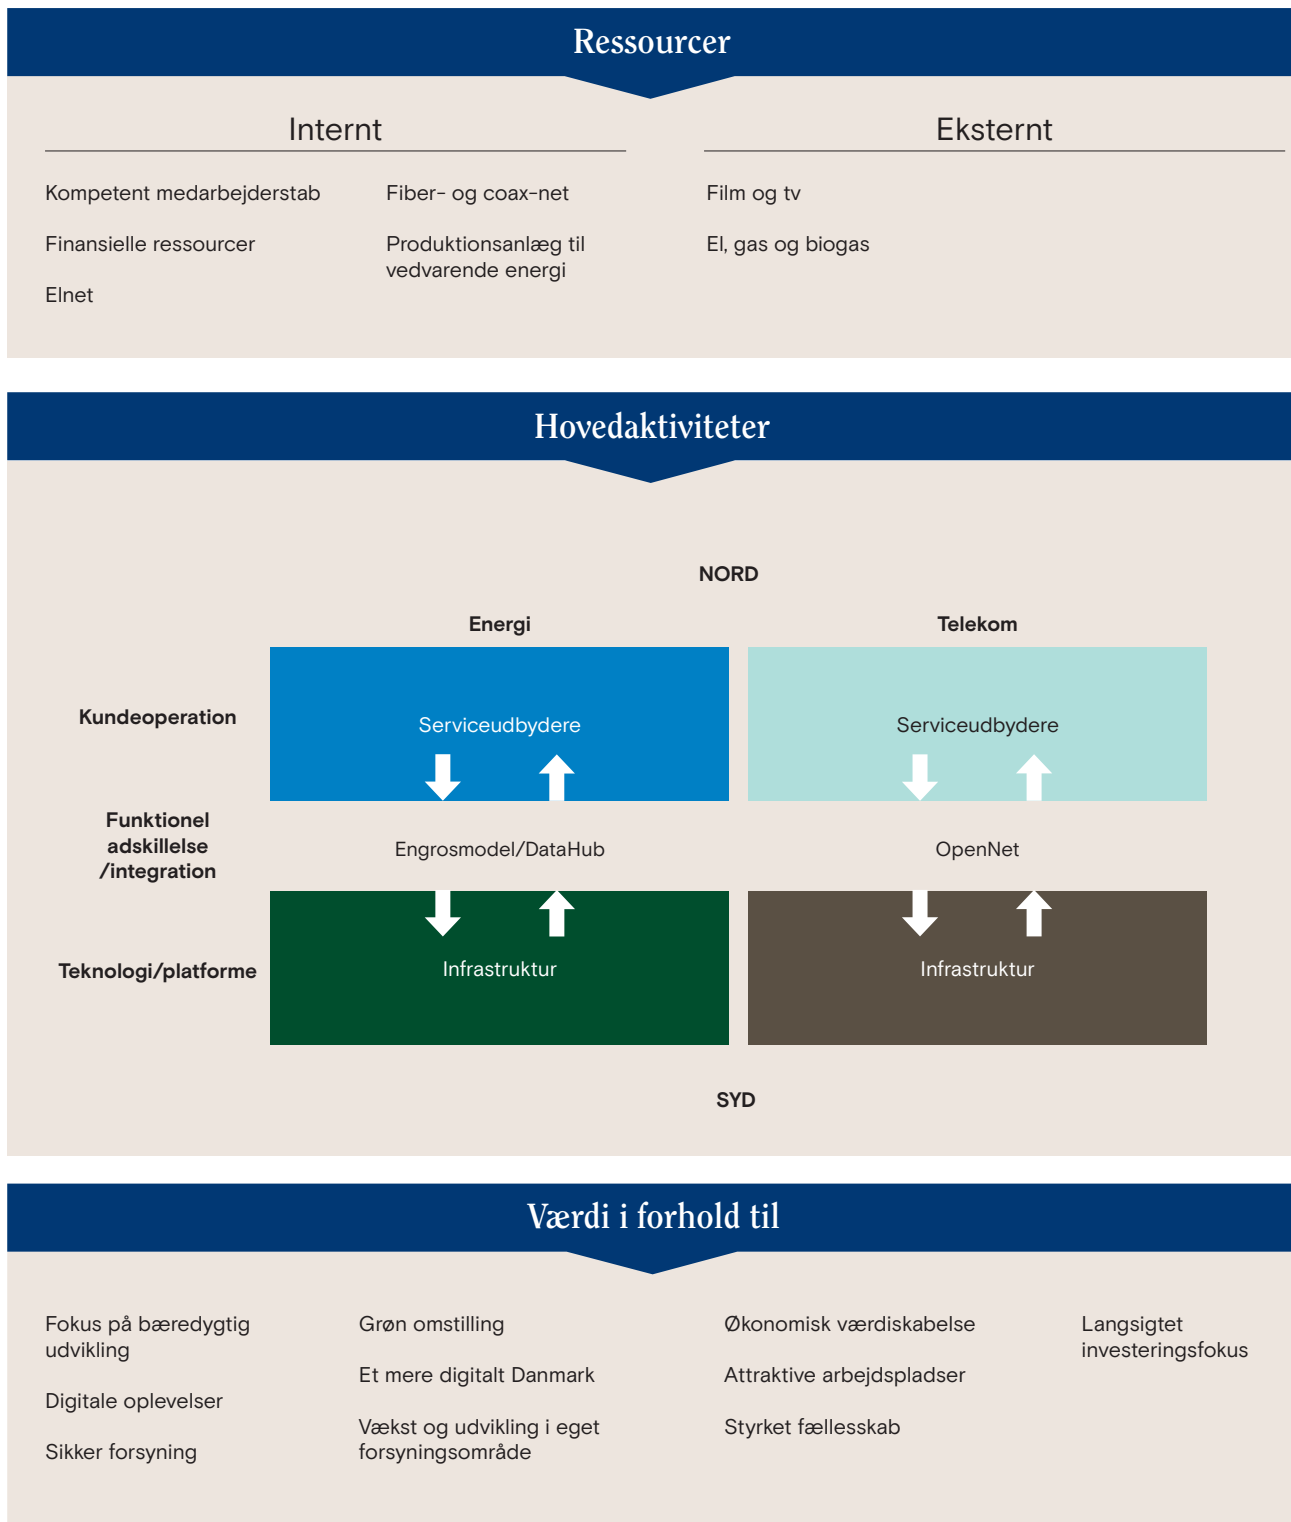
Ressourcer

Internt

Kompetent medarbejderstab

Finansielle ressourcer

Elnet

Fiber- og coax-net

Produktionsanlæg til vedvarende energi

Eksternt

Film og tv

El, gas og biogas

Hovedaktiviteter

NORD

Energi

Telekom

Kundeoperation

Serviceudbydere

Serviceudbydere

Funktionel adskillelse /integration

Engrosmodel/DataHub

OpenNet

Teknologi/platforme

Infrastruktur

Infrastruktur

SYD

Værdi i forhold til

Fokus på bæredygtig udvikling

Digitale oplevelser

Sikker forsyning

Grøn omstilling

Et mere digitalt Danmark

Vækst og udvikling i eget forsyningsområde

Økonomisk værdiskabelse

Attraktive arbejdspladser

Styrket fællesskab

Langsigtet investeringsfokus